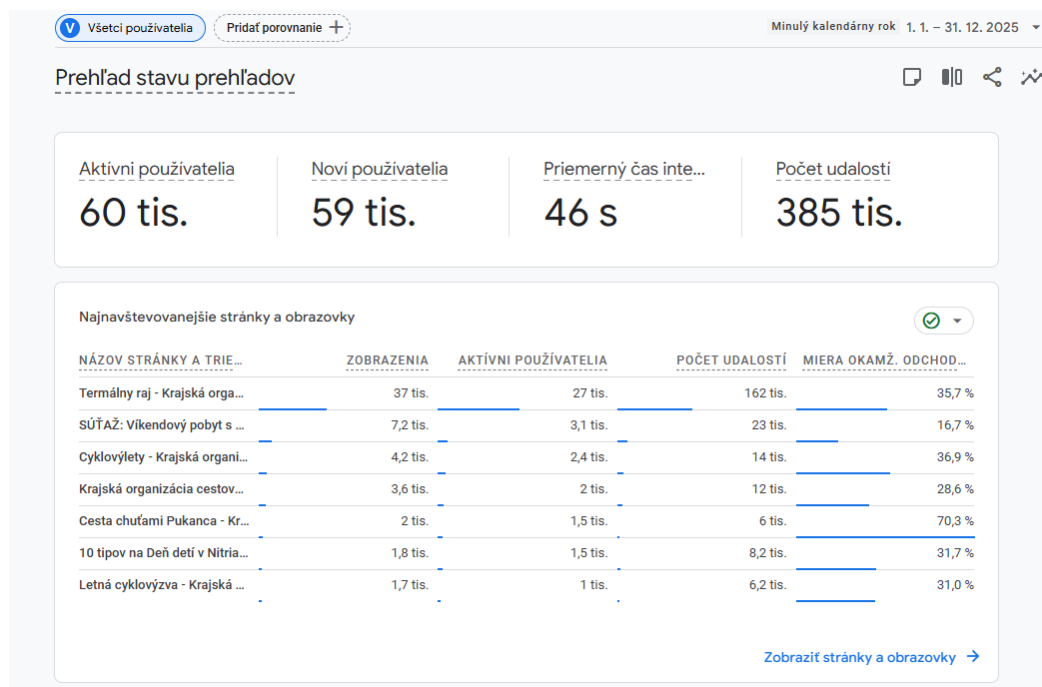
V Všetci používatelia   Pridať porovnanie +

Minulý kalendárny rok 1. 1. – 31. 12. 2025

Prehľad stavu prehľadov

Aktívni používatelia
60 tis.

Noví používatelia
59 tis.

Priemerný čas inte...
46 s

Počet udalostí
385 tis.

Najnavštevovanejšie stránky a obrazovky

| NÁZOV STRÁNKY A TRIE... | ZOBRAZENIA | AKTÍVNI POUŽÍVATELIA | POČET UDALOSTÍ | MIERA OKAMŽ. ODCHOD... |
|---|---|---|---|---|
| Termálny raj - Krajská orga... | 37 tis. | 27 tis. | 162 tis. | 35,7 % |
| SÚŤAŽ: Víkendový pobyt s ... | 7,2 tis. | 3,1 tis. | 23 tis. | 16,7 % |
| Cyklovýlety - Krajská organi... | 4,2 tis. | 2,4 tis. | 14 tis. | 36,9 % |
| Krajská organizácia cestov... | 3,6 tis. | 2 tis. | 12 tis. | 28,6 % |
| Cesta chuťami Pukanca - Kr... | 2 tis. | 1,5 tis. | 6 tis. | 70,3 % |
| 10 tipov na Deň detí v Nitria... | 1,8 tis. | 1,5 tis. | 8,2 tis. | 31,7 % |
| Letná cyklovýzva - Krajská ... | 1,7 tis. | 1 tis. | 6,2 tis. | 31,0 % |

Zobraziť stránky a obrazovky →